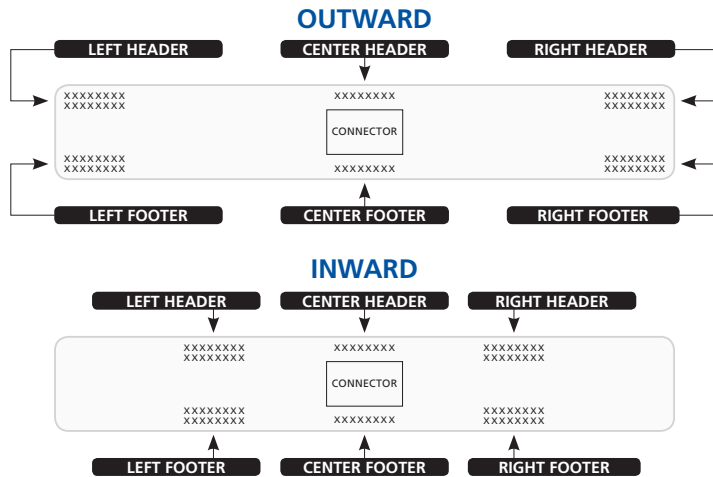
OUTWARD

LEFT HEADER
CENTER HEADER
RIGHT HEADER

XXXXXXXX
XXXXXXXX

XXXXXXXX

XXXXXXXX
XXXXXXXX

CONNECTOR

XXXXXXXX
XXXXXXXX

XXXXXXXX

XXXXXXXX
XXXXXXXX

LEFT FOOTER
CENTER FOOTER
RIGHT FOOTER

INWARD

LEFT HEADER
CENTER HEADER
RIGHT HEADER

XXXXXXXX
XXXXXXXX

XXXXXXXX

XXXXXXXX
XXXXXXXX

CONNECTOR

XXXXXXXX
XXXXXXXX

XXXXXXXX

XXXXXXXX
XXXXXXXX

LEFT FOOTER
CENTER FOOTER
RIGHT FOOTER